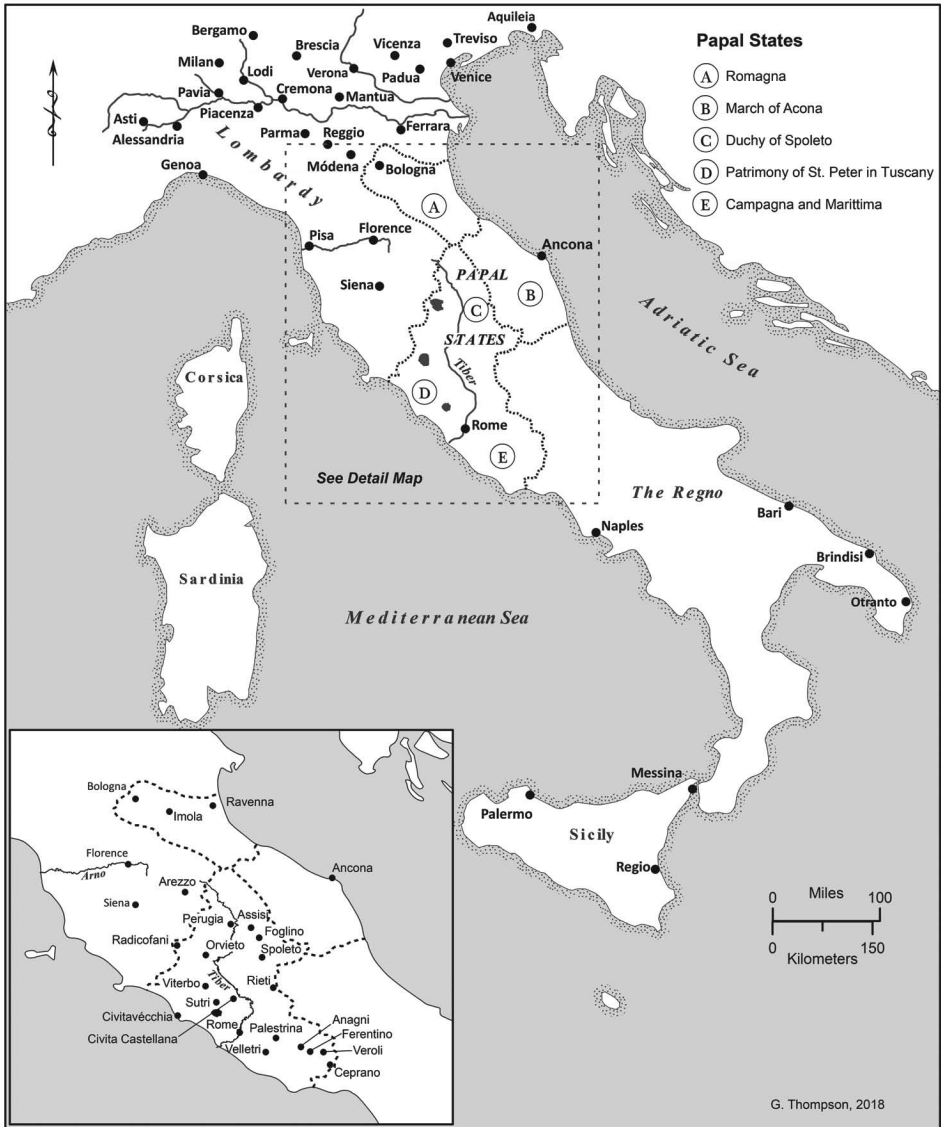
Papal States
A Romagna
B March of Acona
C Duchy of Spoleto
D Patrimony of St. Peter in Tuscany
E Campagna and Marittima

Bergamo
Brescia
Vicenza
Treviso
Aquileia
Milan
Lodi
Verona
Padua
Venice
Pavia
Cremona
Mantua
Asti
Alessandria
Piacenza
Parma
Reggio
Ferrara
Lombardy
Genoa
Módena
Bologna
A
Pisa
Florence
Ancona
PAPAL
Siena
C
B
STATES
Tiber
Adriatic Sea
Corsica
D
Rome
E
See Detail Map
The Regno
Naples
Bari
Brindisi
Sardinia
Otranto
Mediterranean Sea

Bologna
Ravenna
Imola
Florence
Arno
Ancona
Arezzo
Siena
Perugia
Assisi
Foglino
Radicofani
Orvieto
Spoleto
Tiber
Viterbo
Rieti
Sutri
Civitavécchia
Rome
Civita Castellana
Palestrina
Anagni
Ferentino
Veroli
Velletri
Ceprano

Messina
Palermo
Sicily
Regio
Miles
0
100
0
150
Kilometers
G. Thompson, 2018